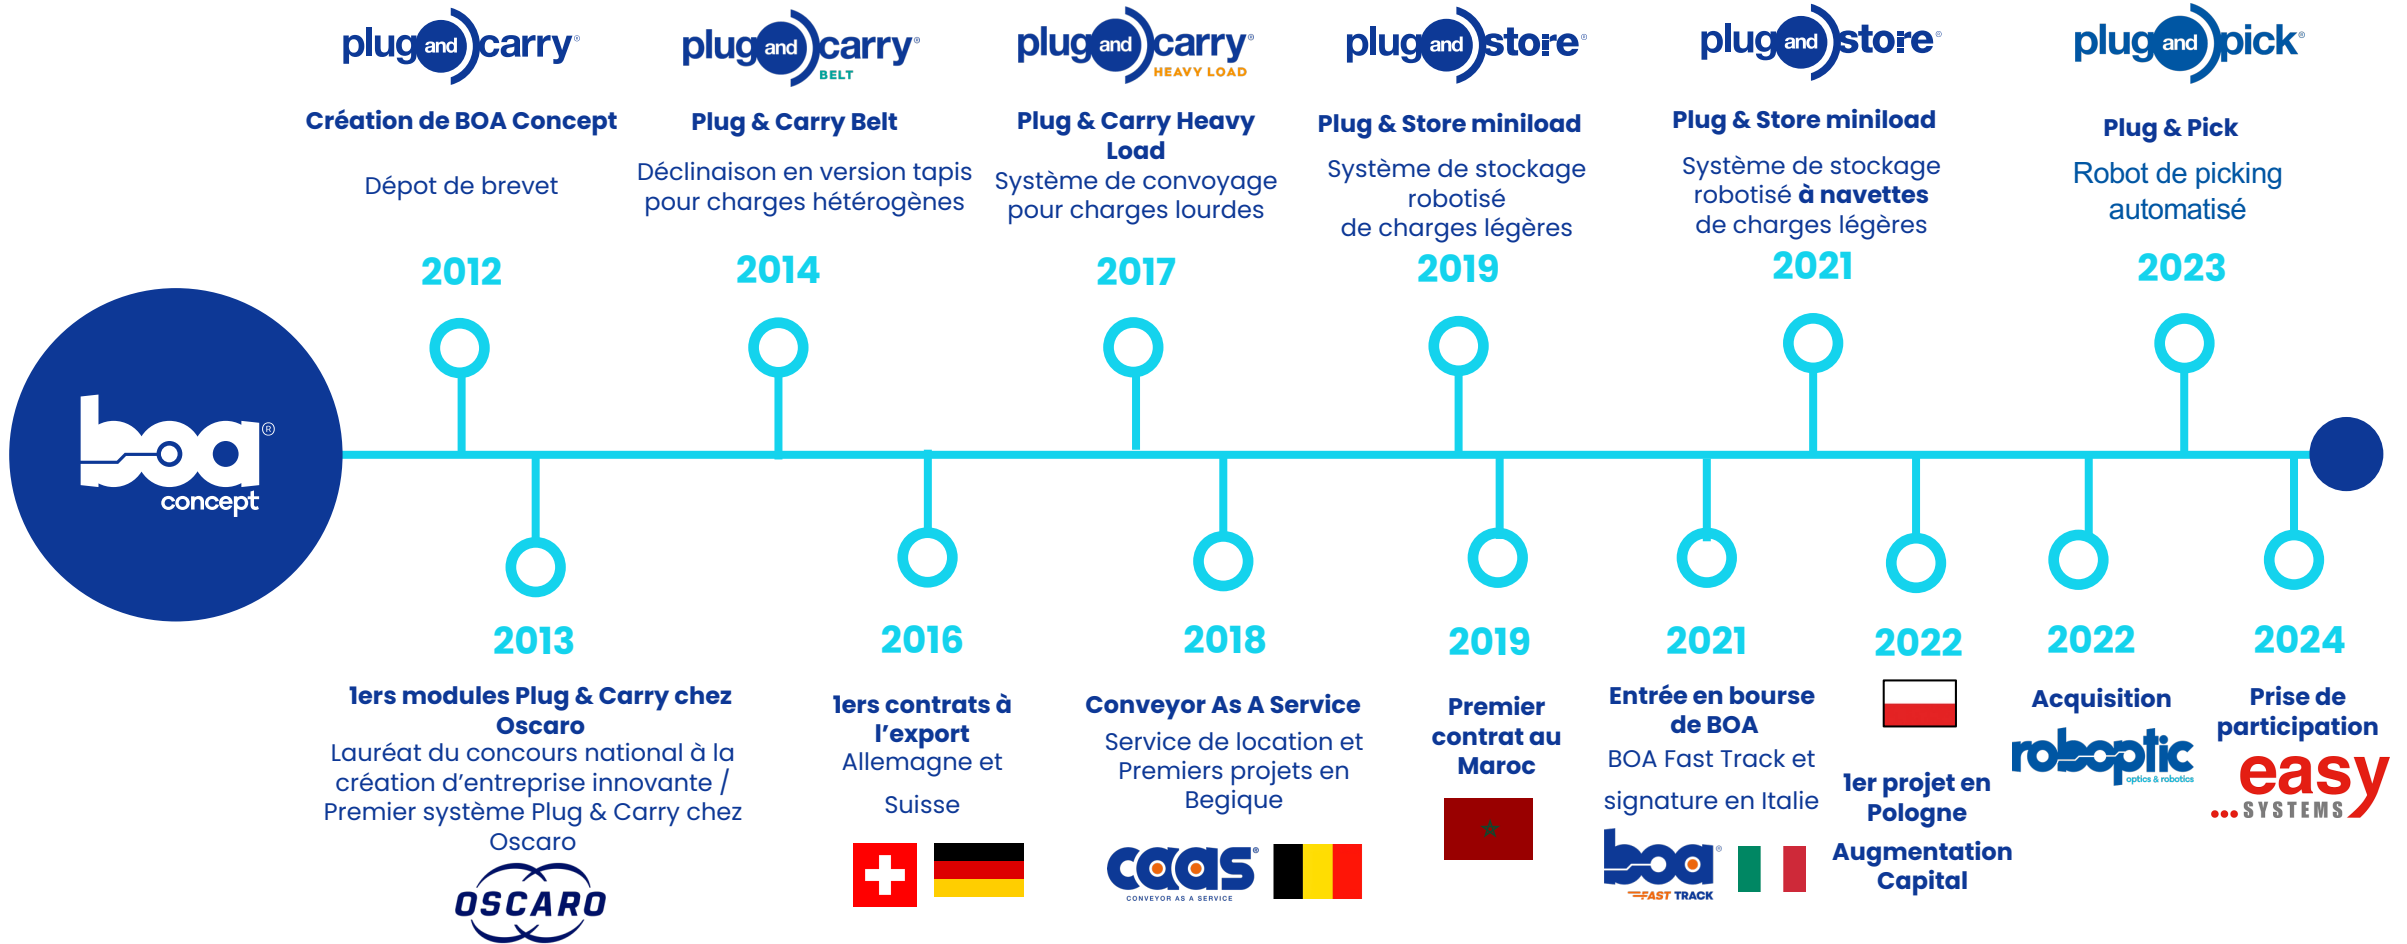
plug and carry

Création de BOA Concept

Dépot de brevet

2012

plug and carry BELT

Plug & Carry Belt

Déclinaison en version tapis pour charges hétérogènes

2014

plug and carry HEAVY LOAD

Plug & Carry Heavy Load

Système de convoyage pour charges lourdes

2017

plug and store

Plug & Store miniload

Système de stockage robotisé de charges légères

2019

plug and store

Plug & Store miniload

Système de stockage robotisé **à navettes** de charges légères

2021

plug and pick

Plug & Pick

Robot de picking automatisé

2023

boa concept

2013

1ers modules Plug & Carry chez Oscaro

Lauréat du concours national à la création d'entreprise innovante / Premier système Plug & Carry chez Oscaro

OSCARO

2016

1ers contrats à l'export

Allemagne et Suisse

2018

Conveyor As A Service

Service de location et Premiers projets en Begique

caas CONVEYOR AS A SERVICE

2019

Premier contrat au Maroc

2021

Entrée en bourse de BOA

BOA Fast Track et signature en Italie

boa FAST TRACK

2022

1er projet en Pologne

Augmentation Capital

2022

Acquisition

roboptic optics & robotics

2024

Prise de participation

easy SYSTEMS